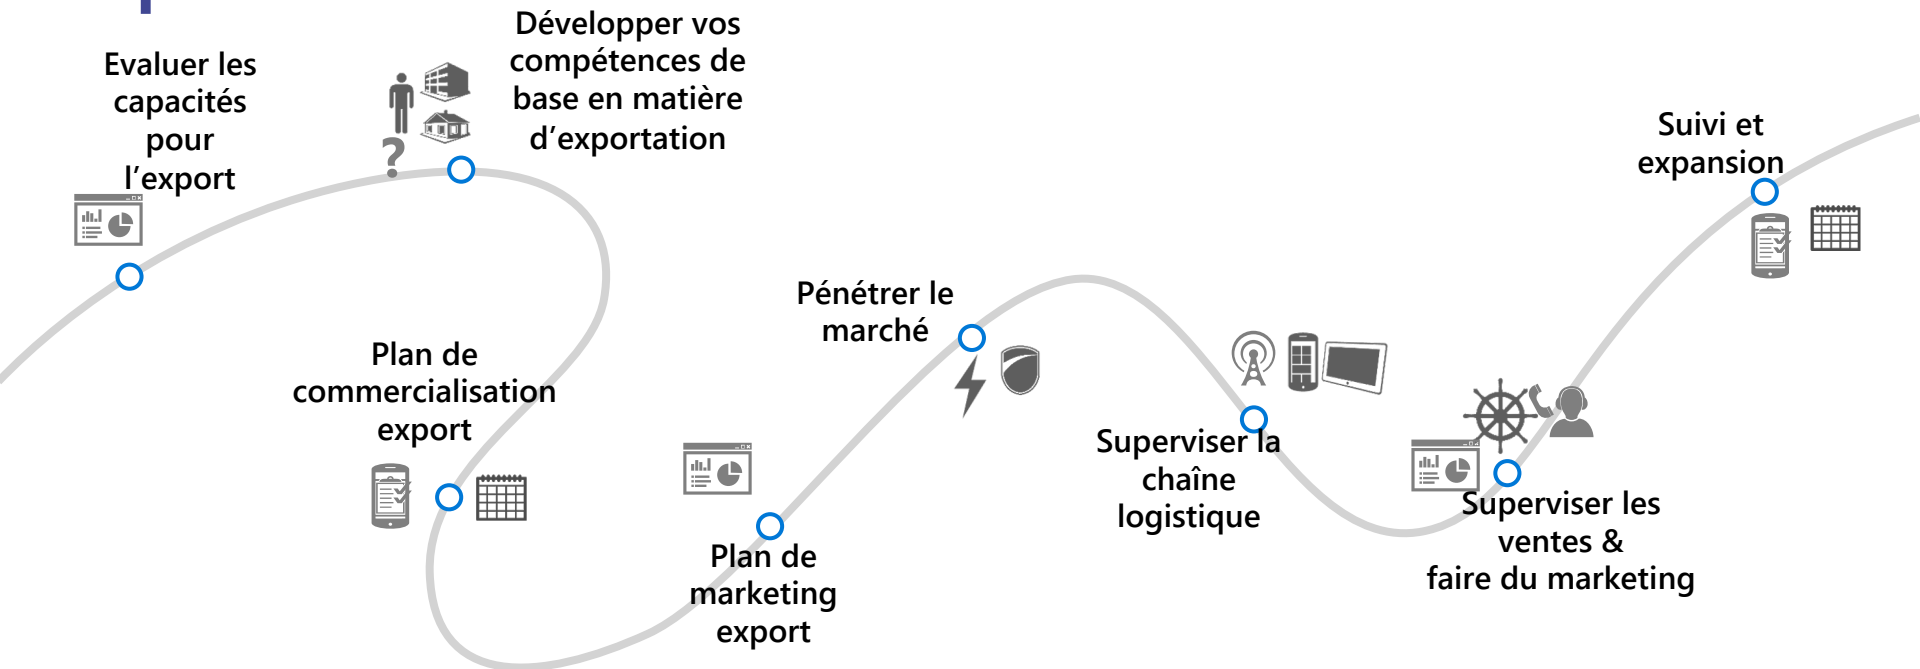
Evaluer les capacités pour l'export

Développer vos compétences de base en matière d'exportation

Plan de commercialisation export

Plan de marketing export

Pénétrer le marché

Superviser la chaîne logistique

Superviser les ventes & faire du marketing

Suivi et expansion